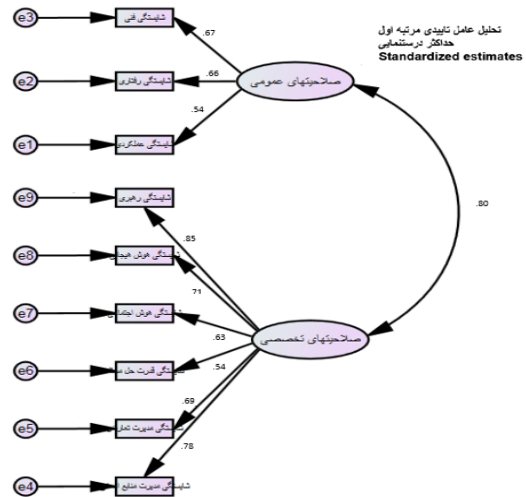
تحلیل عامل تاییدی مرتبه اول
حداکثر درستنمایی
Standardized estimates

e3
شایستگی فنی
.67

e2
شایستگی رفتاری
.66

e1
شایستگی عملکردی
.54

صلاحیتهای عمومی

.80

e9
شایستگی رهبری
.85

e8
شایستگی هوش هیجانی
.71

e7
شایستگی هوش اجتماعی
.63

e6
شایستگی قدرت حل مسئله
.54

e5
شایستگی مدیریت تعارض
.69

e4
شایستگی مدیریت منابع
.78

صلاحیتهای تخصصی